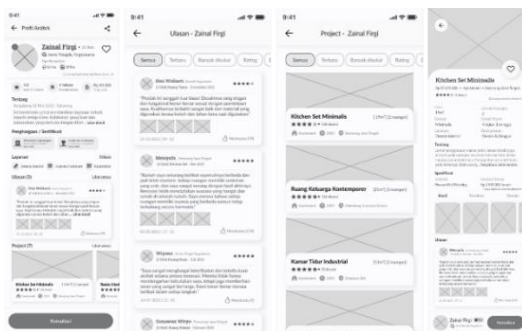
9:41

← Profil Arsitek

Zainal Firgi

Tentang

Penghargaan / Sertifikat

Layanan

Ulasan (5)

Project (7)

Kitchen Set Minimalis

Konsultasi

9:41

← Ulasan - Zainal Firgi

Semua Terbaru Banyak disukai Rating

Desi Wulandari

Menopolis

Wiyono

Kusnawan Wiryo

9:41

← Project - Zainal Firgi

Semua Terbaru Banyak disukai Rating

Kitchen Set Minimalis

Ruang Keluarga Kontemporer

Kamar Tidur Industrial

←

Kitchen Set Minimalis

Tentang

Spesifikasi

Ulasan

Zainal Firgi

Konsultasi